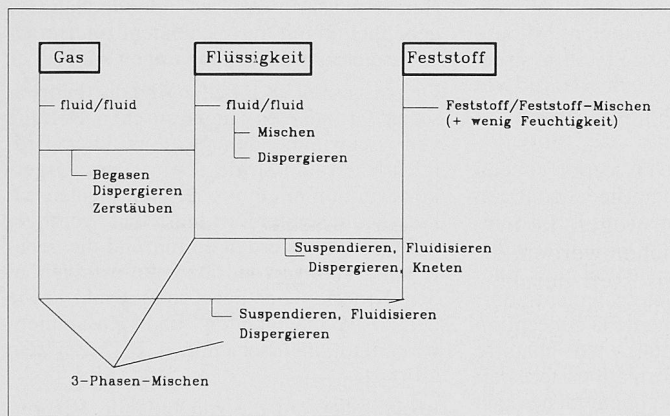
Gas

Flüssigkeit

Feststoff

fluid/fluid

fluid/fluid

Mischen

Dispergieren

Feststoff/Feststoff-Mischen (+ wenig Feuchtigkeit)

Begasen
Dispergieren
Zerstäuben

Suspendieren, Fluidisieren
Dispergieren, Kneten

Suspendieren, Fluidisieren
Dispergieren

3-Phasen-Mischen